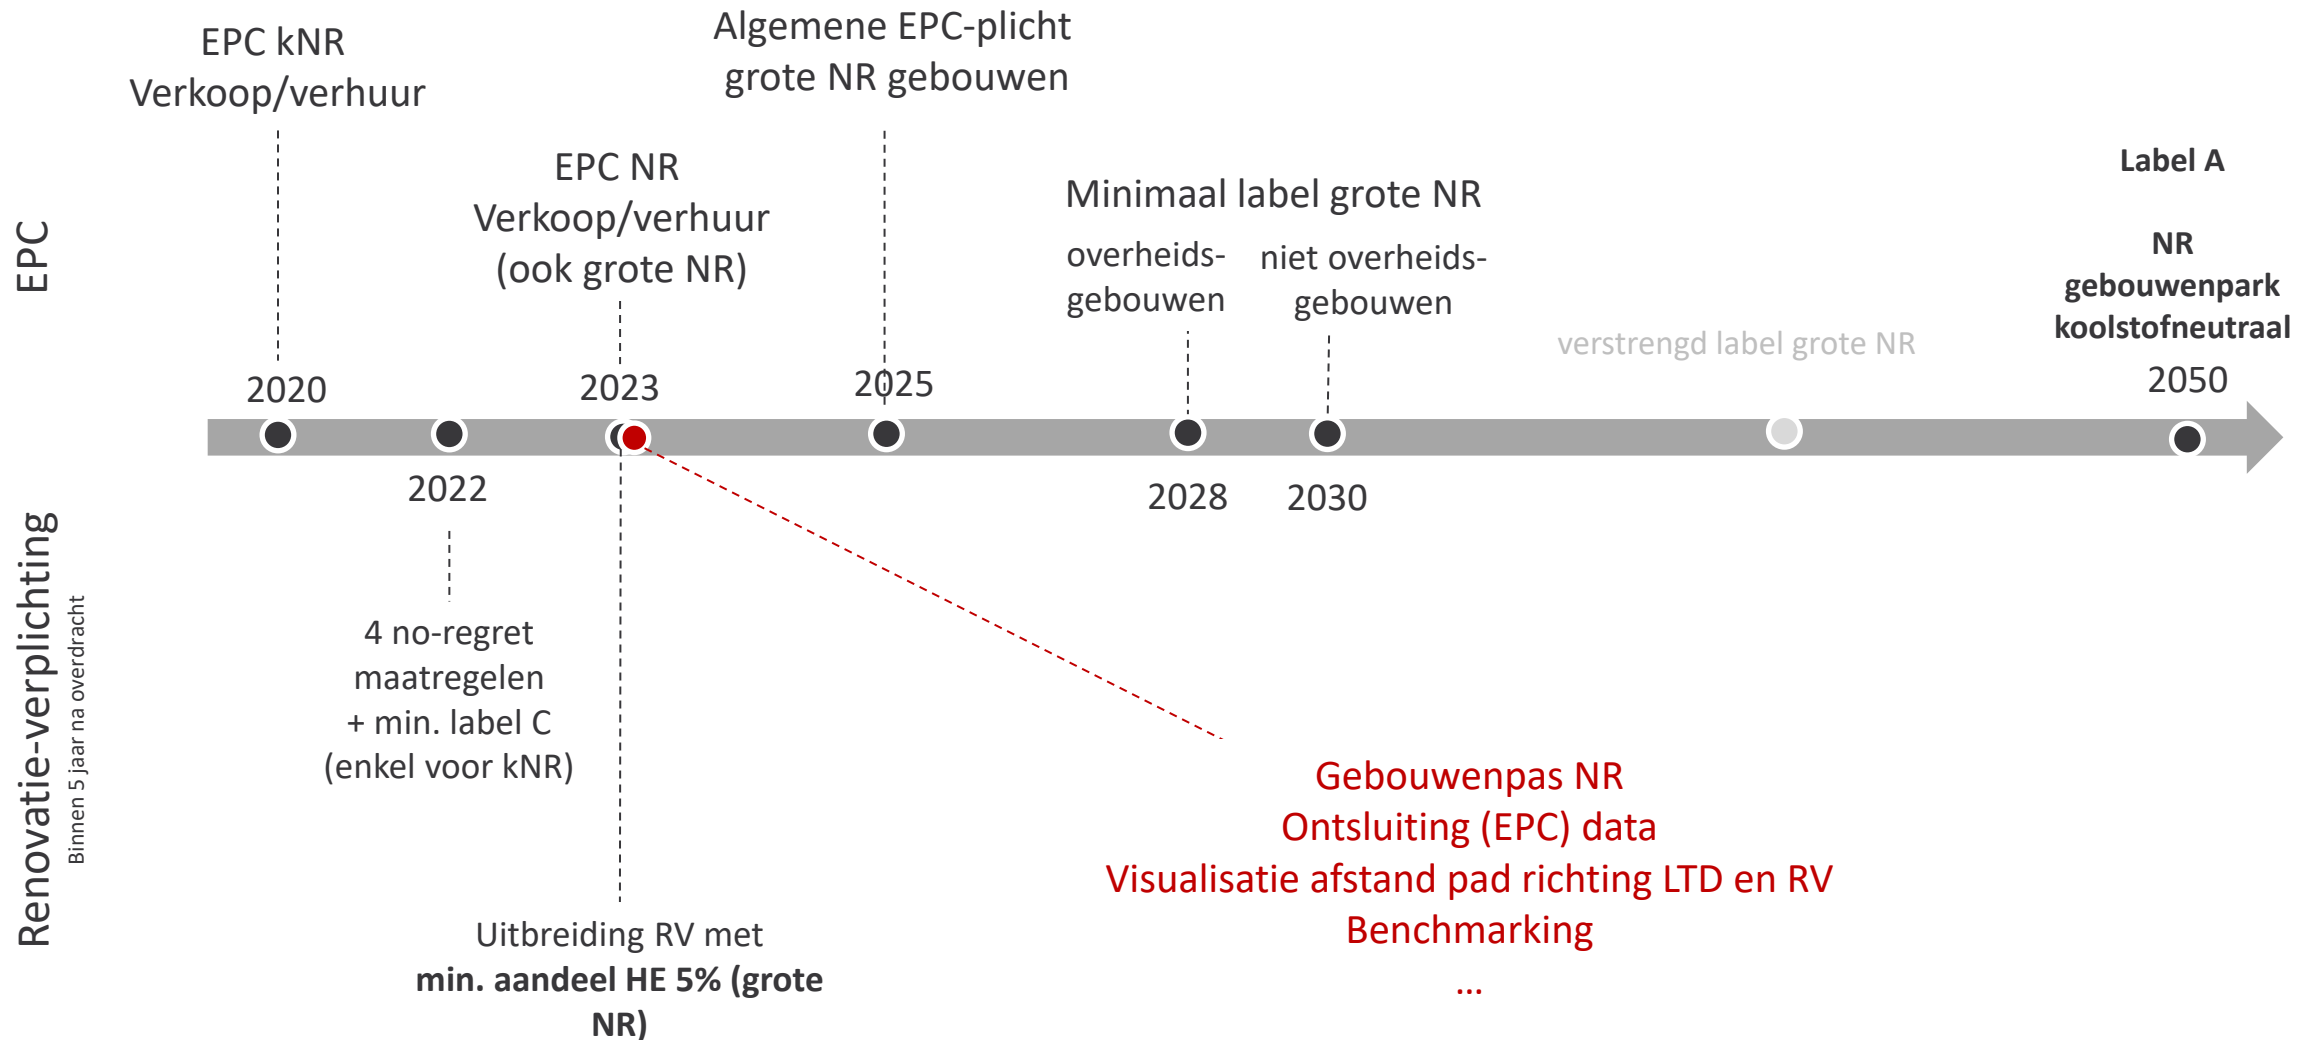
EPC

EPC kNR
Verkoop/verhuur

Algemene EPC-plicht
grote NR gebouwen

EPC NR
Verkoop/verhuur
(ook grote NR)

Minimaal label grote NR

overheids-gebouwen

niet overheids-gebouwen

Label A

NR
gebouwenpark
koolstofneutraal

verstrengd label grote NR

2020

2023

2025

2050

2022

2028

2030

Renovatie-verplichting

Binnen 5 jaar na overdracht

4 no-regret
maatregelen
+ min. label C
(enkel voor kNR)

Uitbreiding RV met
**min. aandeel HE 5% (grote NR)**

Gebouwenpas NR
Ontsluiting (EPC) data
Visualisatie afstand pad richting LTD en RV
Benchmarking
...